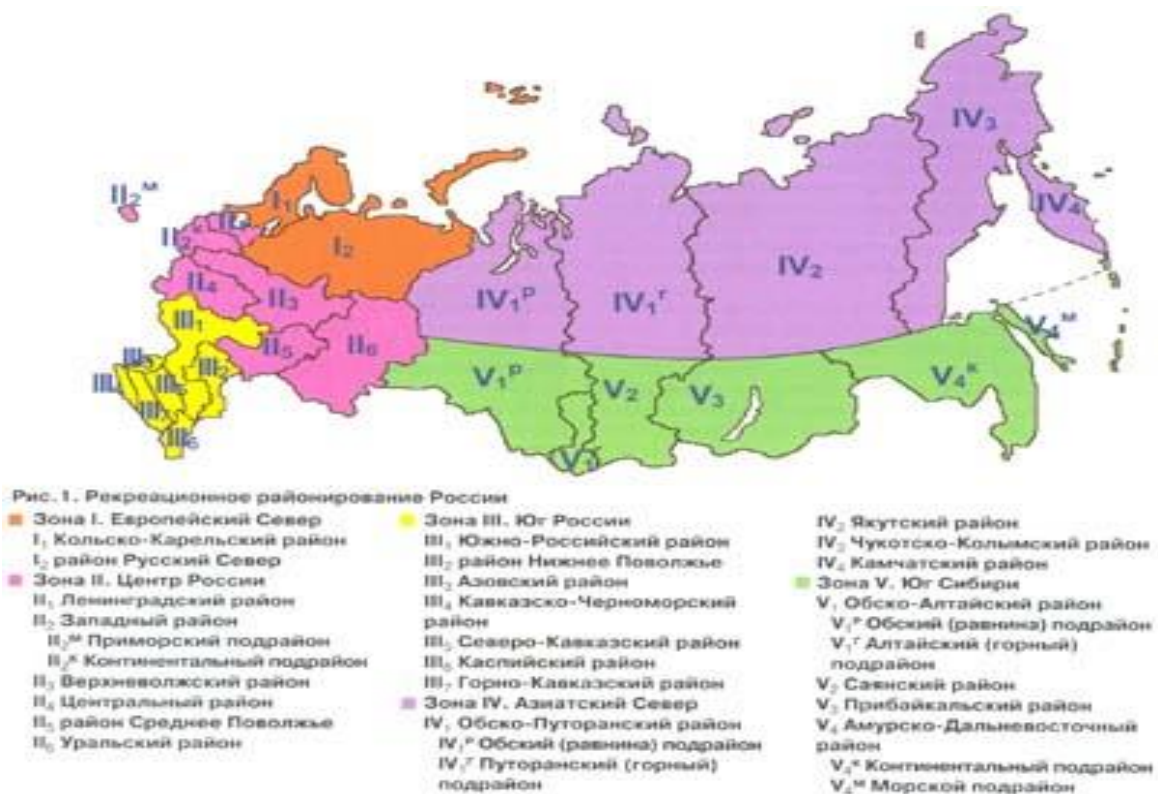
$II_2^М$

$I_1$

$II_1$

$II_2$

$I_2$

$II_4$

$II_3$

$III_1$

$II_5$

$II_6$

$IV_1^Р$

$IV_1^Г$

$IV_2$

$IV_3$

$IV_4$

$V_4^М$

$III_5$

$III_4$

$III_3$

$III_2$

$III_7$

$III_6$

$V_1^Р$

$V_2$

$V_3$

$V_4^К$

$V_1^Г$

Рис. I. Рекреационное районирование России

Зона I. Европейский Север
$I_1$ Кольско-Карельский район
$I_2$ район Русский Север
Зона II. Центр России
$II_1$ Ленинградский район
$II_2$ Западный район
$II_2^М$ Приморский подрайон
$II_2^К$ Континентальный подрайон
$II_3$ Верхневолжский район
$II_4$ Центральный район
$II_5$ район Среднее Поволжье
$II_6$ Уральский район

Зона III. Юг России
$III_1$ Южно-Российский район
$III_2$ район Нижнее Поволжье
$III_3$ Азовский район
$III_4$ Кавказско-Черноморский район
$III_5$ Северо-Кавказский район
$III_6$ Каспийский район
$III_7$ Горно-Кавказский район
Зона IV. Азиатский Север
$IV_1$ Обско-Путоранский район
$IV_1^Р$ Обский (равнина) подрайон
$IV_1^Г$ Путоранский (горный) подрайон

$IV_2$ Якутский район
$IV_3$ Чукотско-Колымский район
$IV_4$ Камчатский район
Зона V. Юг Сибири
$V_1$ Обско-Алтайский район
$V_1^Р$ Обский (равнина) подрайон
$V_1^Г$ Алтайский (горный) подрайон
$V_2$ Саянский район
$V_3$ Прибайкальский район
$V_4$ Амурско-Дальневосточный район
$V_4^К$ Континентальный подрайон
$V_4^М$ Морской подрайон